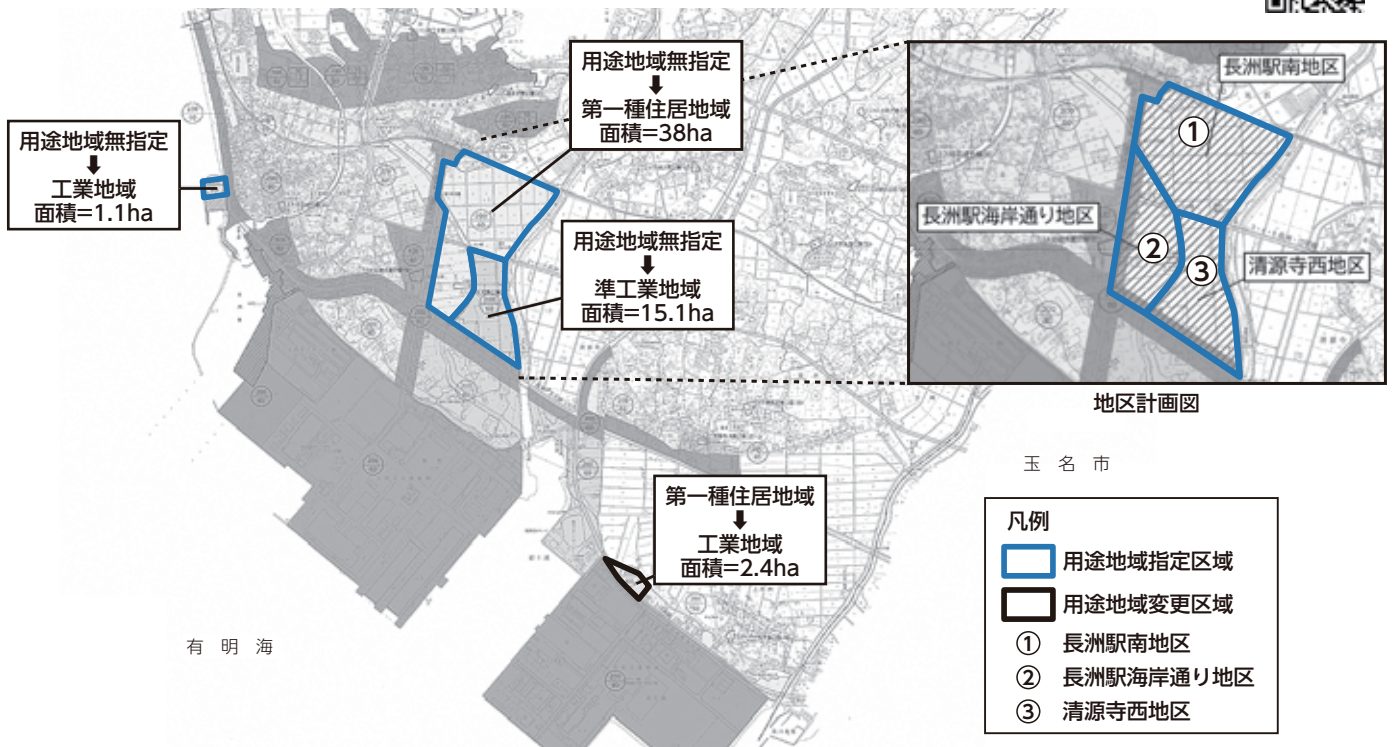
用途地域無指定
⬇
工業地域
面積=1.1ha

用途地域無指定
⬇
第一種住居地域
面積=38ha

用途地域無指定
⬇
準工業地域
面積=15.1ha

長洲駅南地区
①
長洲駅海岸通り地区
②
③
清源寺西地区

地区計画図

玉 名 市

第一種住居地域
⬇
工業地域
面積=2.4ha

有 明 海

凡例
用途地域指定区域
用途地域変更区域
① 長洲駅南地区
② 長洲駅海岸通り地区
③ 清源寺西地区